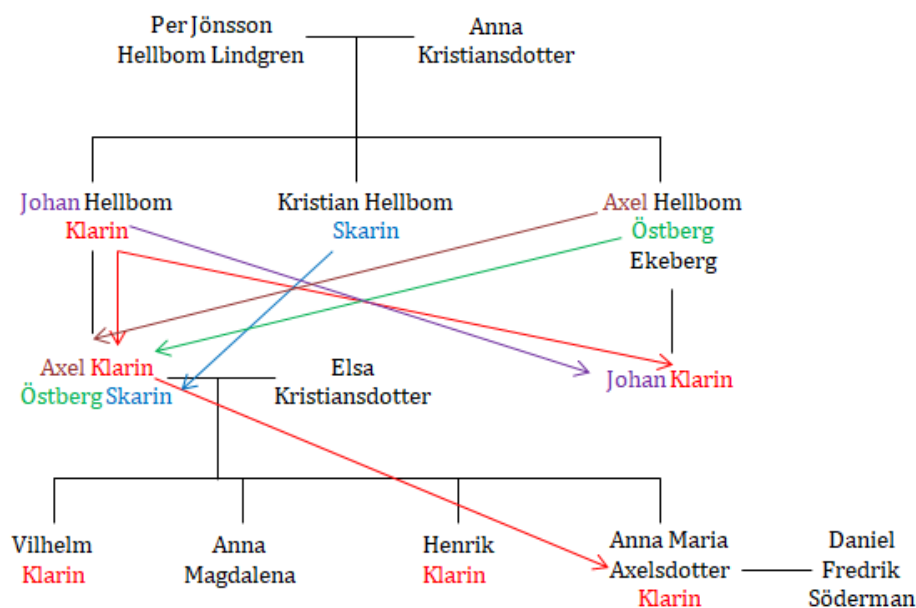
Per Jönsson Hellbom Lindgren

Anna Kristiansdotter

Johan Hellbom Klarin

Kristian Hellbom Skarin

Axel Hellbom Östberg Ekeberg

Axel Klarin Östberg Skarin

Elsa Kristiansdotter

Johan Klarin

Vilhelm Klarin

Anna Magdalena

Henrik Klarin

Anna Maria Axelsdotter Klarin

Daniel Fredrik Söderman